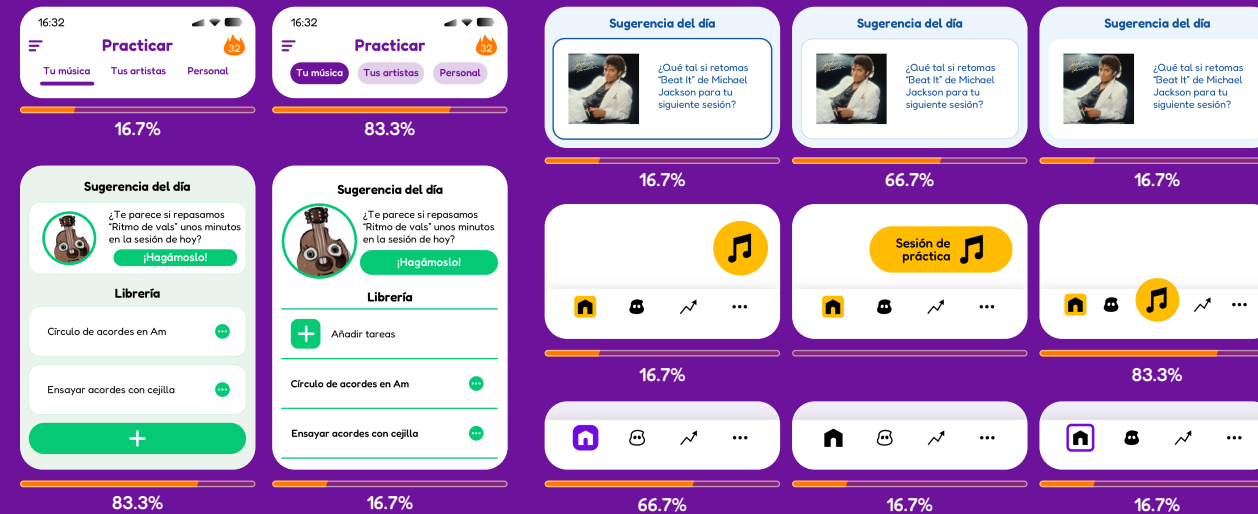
16:32

Practicar

32

Tu música Tus artistas Personal

16.7%

16:32

Practicar

32

Tu música Tus artistas Personal

83.3%

Sugerencia del día

¿Qué tal si retomas "Beat It" de Michael Jackson para tu siguiente sesión?

16.7%

Sugerencia del día

¿Qué tal si retomas "Beat It" de Michael Jackson para tu siguiente sesión?

66.7%

Sugerencia del día

¿Qué tal si retomas "Beat It" de Michael Jackson para tu siguiente sesión?

16.7%

Sugerencia del día

¿Te parece si repasamos "Ritmo de vals" unos minutos en la sesión de hoy?

¡Hagámoslo!

Librería

Círculo de acordes en Am

Ensayar acordes con cejilla

+

83.3%

Sugerencia del día

¿Te parece si repasamos "Ritmo de vals" unos minutos en la sesión de hoy?

¡Hagámoslo!

Librería

Añadir tareas

Círculo de acordes en Am

Ensayar acordes con cejilla

16.7%

16.7%

Sesión de práctica

83.3%

66.7%

16.7%

16.7%